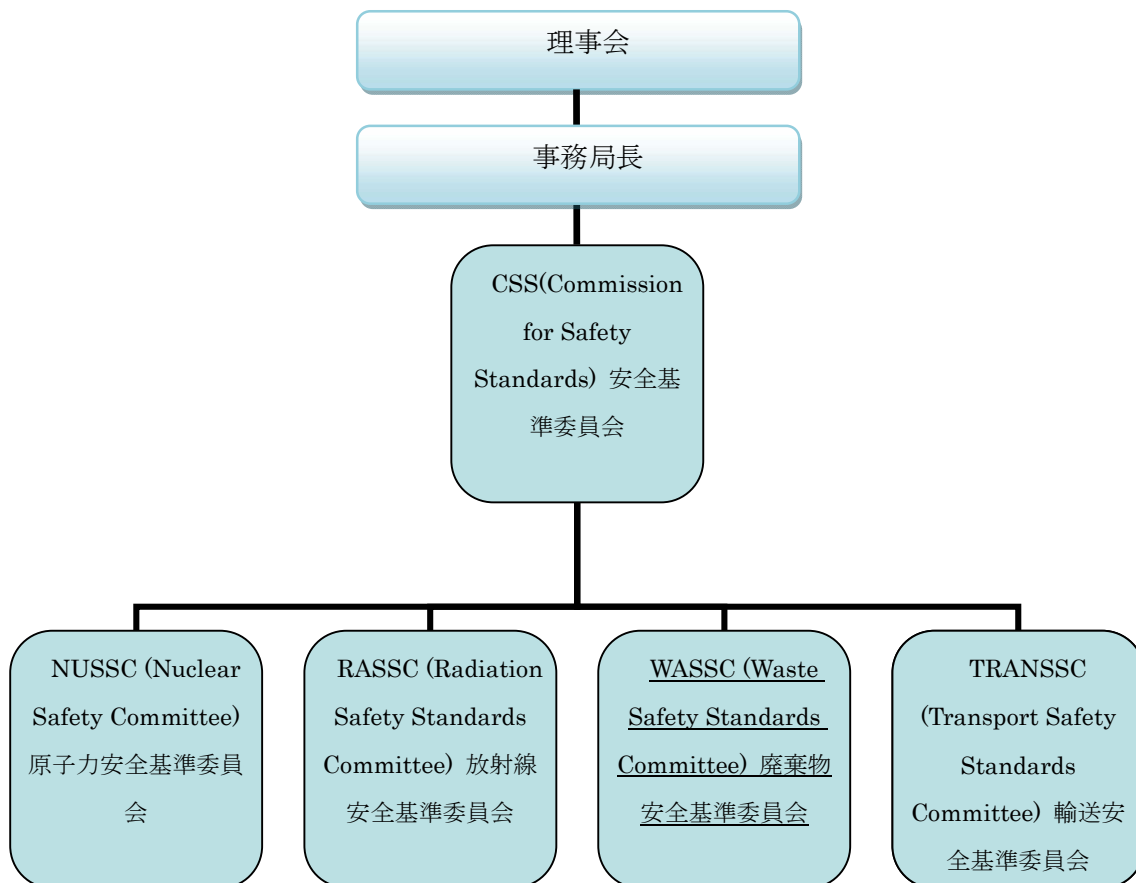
理事会

事務局長

CSS(Commission for Safety Standards) 安全基準委員会

NUSSC (Nuclear Safety Committee) 原子力安全基準委員会

RASSC (Radiation Safety Standards Committee) 放射線安全基準委員会

WASSC (Waste Safety Standards Committee) 廃棄物安全基準委員会

TRANSSC (Transport Safety Standards Committee) 輸送安全基準委員会